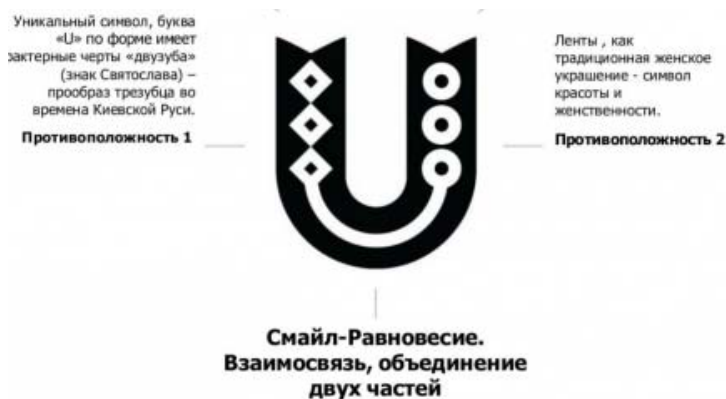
Уникальный символ, буква «U» по форме имеет эактерные черты «двузуба» (знак Святослава) – прообраз трезубца во времена Киевской Руси.

Противоположность 1

Ленты , как традиционная женское украшение - символ красоты и женственности.

Противоположность 2

Смайл-Равновесие.
Взаимосвязь, объединение двух частей